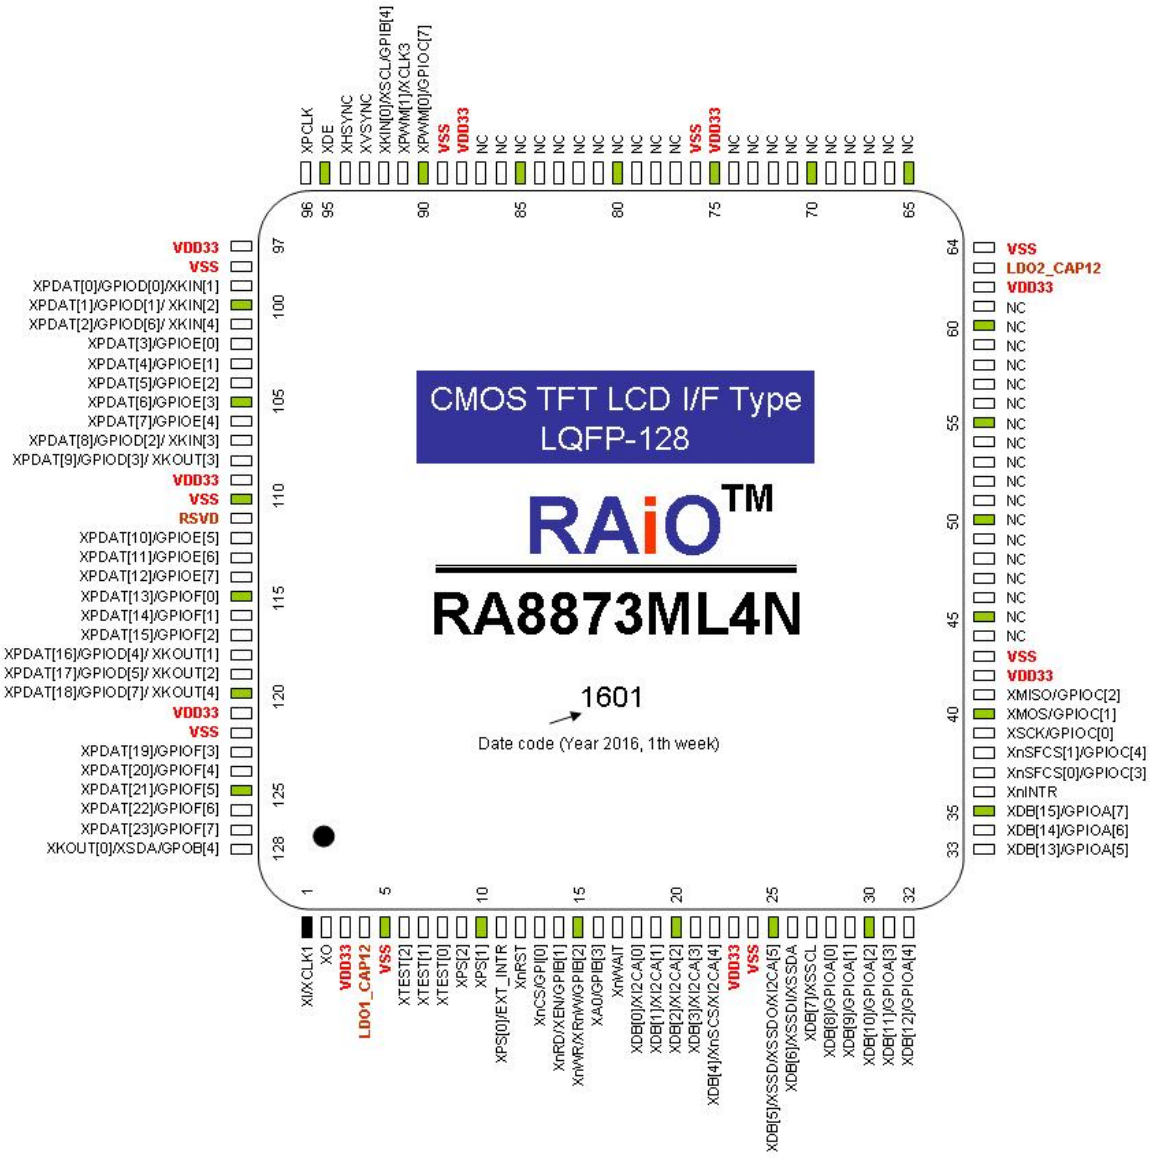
XPCLK
XDE
XHSYNC
XVSYNC
XKIN[0]/XSCL/GPIB[4]
XPWM[1]/XCLK3
XPWM[0]/GPIOC[7]
VSS
VDD33
NC
NC
NC
NC
NC
NC
NC
NC
NC
NC
NC
VSS
VDD33
NC
NC
NC
NC
NC
NC
NC
NC
NC
NC
NC

96 95 90 85 80 75 70 65

VDD33 97
VSS
XPDAT[0]/GPIOD[0]/XKIN[1]
XPDAT[1]/GPIOD[1]/ XKIN[2] 100
XPDAT[2]/GPIOD[6]/ XKIN[4]
XPDAT[3]/GPIOE[0]
XPDAT[4]/GPIOE[1]
XPDAT[5]/GPIOE[2]
XPDAT[6]/GPIOE[3] 105
XPDAT[7]/GPIOE[4]
XPDAT[8]/GPIOD[2]/ XKIN[3]
XPDAT[9]/GPIOD[3]/ XKOUT[3]
VDD33
VSS 110
RSVD
XPDAT[10]/GPIOE[5]
XPDAT[11]/GPIOE[6]
XPDAT[12]/GPIOE[7]
XPDAT[13]/GPIOF[0] 115
XPDAT[14]/GPIOF[1]
XPDAT[15]/GPIOF[2]
XPDAT[16]/GPIOD[4]/ XKOUT[1]
XPDAT[17]/GPIOD[5]/ XKOUT[2]
XPDAT[18]/GPIOD[7]/ XKOUT[4] 120
VDD33
VSS
XPDAT[19]/GPIOF[3]
XPDAT[20]/GPIOF[4]
XPDAT[21]/GPIOF[5] 125
XPDAT[22]/GPIOF[6]
XPDAT[23]/GPIOF[7]
XKOUT[0]/XSDA/GPOB[4] 128

64 VSS
LDO2_CAP12
VDD33
NC
60 NC
NC
NC
NC
NC
55 NC
NC
NC
NC
NC
50 NC
NC
NC
NC
NC
45 NC
NC
VSS
VDD33
XMISO/GPIOC[2]
40 XMOS/GPIOC[1]
XSCK/GPIOC[0]
XnSFCS[1]/GPIOC[4]
XnSFCS[0]/GPIOC[3]
XnINTR
35 XDB[15]/GPIOA[7]
XDB[14]/GPIOA[6]
33 XDB[13]/GPIOA[5]

CMOS TFT LCD I/F Type
LQFP-128

RAiO$^{TM}$

RA8873ML4N

1601
Date code (Year 2016, 1th week)

1 5 10 15 20 25 30 32

XI/XCLK1
XO
VDD33
LDO1_CAP12
VSS
XTEST[2]
XTEST[1]
XTEST[0]
XPS[2]
XPS[1]
XPS[0]/EXT_INTR
XnRST
XnCS/GPI[0]
XnRD/XEN/GPIB[1]
XnWR/XRnW/GPIB[2]
XA0/GPIB[3]
XnWAIT
XDB[0]/XI2CA[0]
XDB[1]/XI2CA[1]
XDB[2]/XI2CA[2]
XDB[3]/XI2CA[3]
XDB[4]/XnSCS/XI2CA[4]
VDD33
VSS
XDB[5]/XSSD/XSSDO/XI2CA[5]
XDB[6]/XSSDI/XSSDA
XDB[7]/XSSCL
XDB[8]/GPIOA[0]
XDB[9]/GPIOA[1]
XDB[10]/GPIOA[2]
XDB[11]/GPIOA[3]
XDB[12]/GPIOA[4]